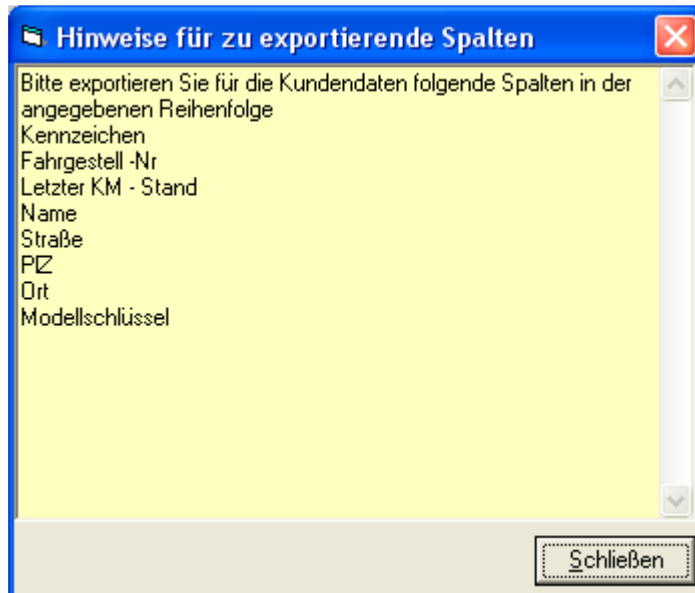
Hinweise für zu exportierende Spalten

Bitte exportieren Sie für die Kundendaten folgende Spalten in der angegebenen Reihenfolge
Kennzeichen
Fahrgestell -Nr
Letzter KM - Stand
Name
Straße
PLZ
Ort
Modellschlüssel

Schließen